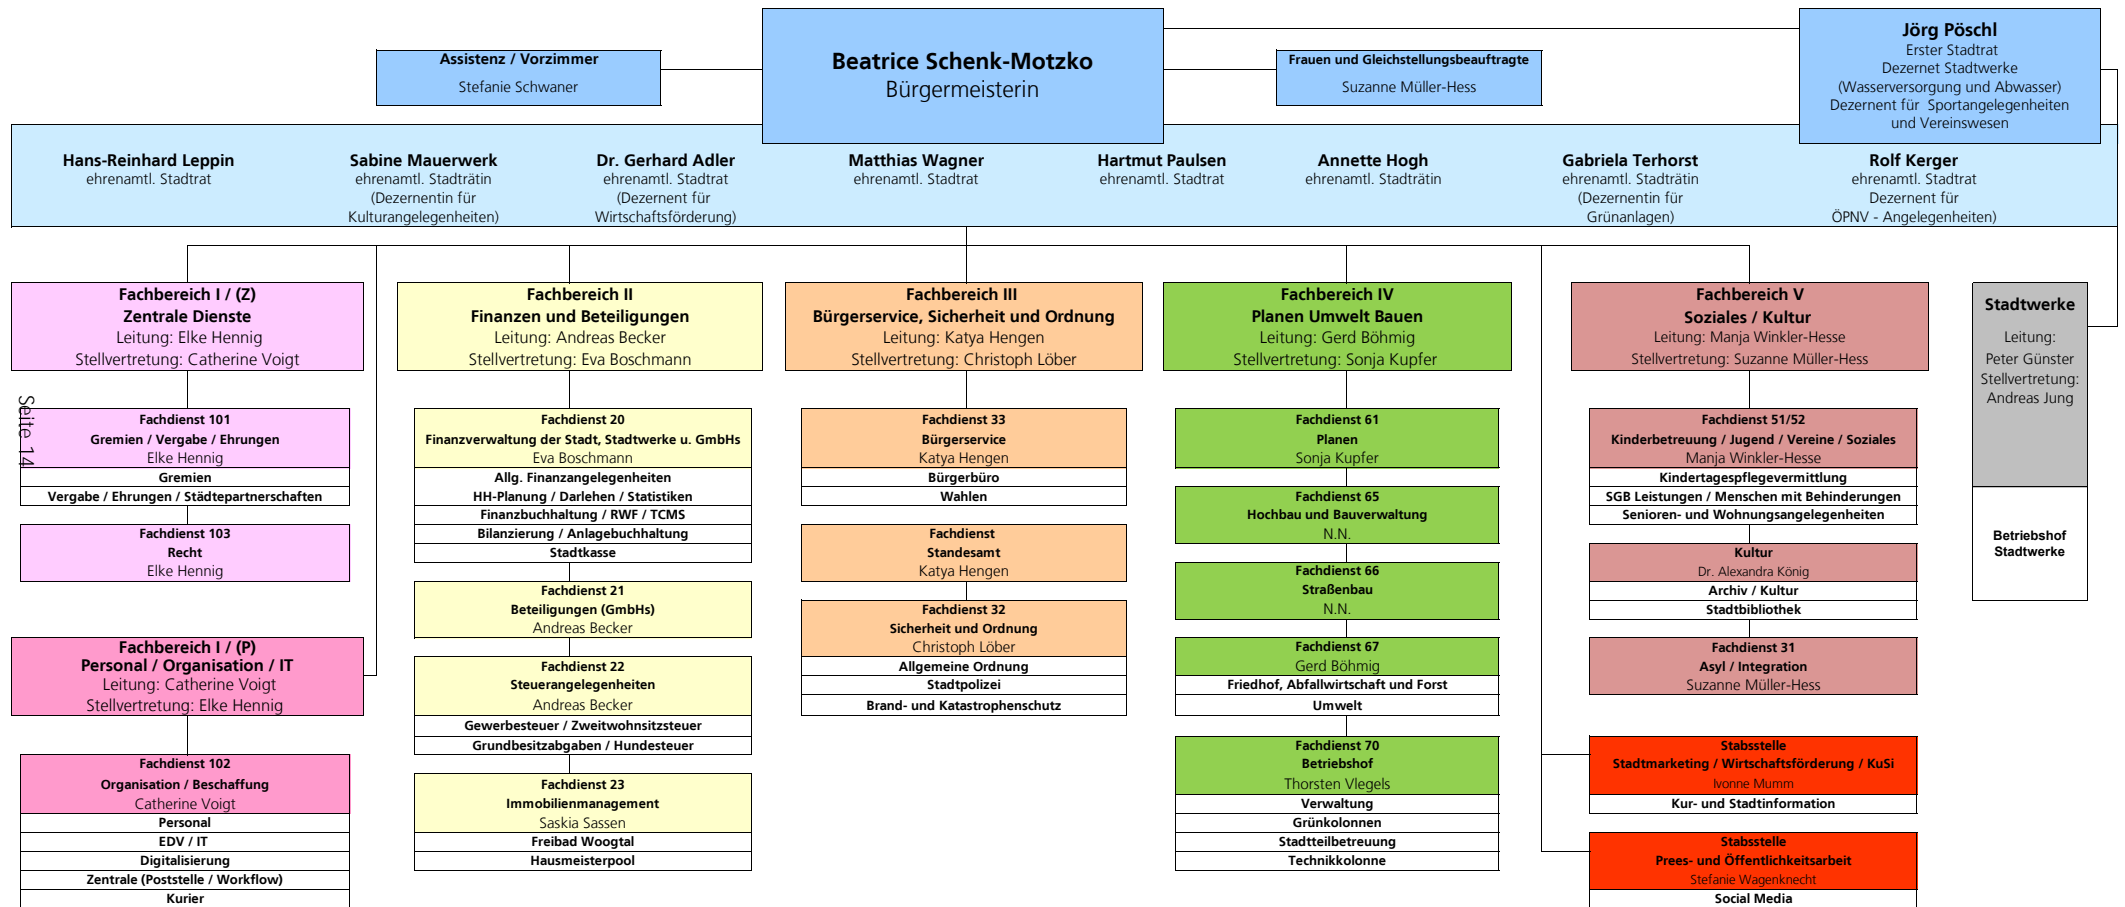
Assistenz / Vorzimmer
Stefanie Schwaner

Beatrice Schenk-Motzko
Bürgermeisterin

Frauen und Gleichstellungsbeauftragte
Suzanne Müller-Hess

Jörg Pöschl
Erster Stadtrat
Dezernet Stadtwerke
(Wasserversorgung und Abwasser)
Dezernent für Sportangelegenheiten und Vereinswesen

Hans-Reinhard Leppin
ehrenamtl. Stadtrat

Sabine Mauerwerk
ehrenamtl. Stadträtin
(Dezernentin für Kulturangelegenheiten)

Dr. Gerhard Adler
ehrenamtl. Stadtrat
(Dezernent für Wirtschaftsförderung)

Matthias Wagner
ehrenamtl. Stadtrat

Hartmut Paulsen
ehrenamtl. Stadtrat

Annette Hogh
ehrenamtl. Stadträtin

Gabriela Terhorst
ehrenamtl. Stadträtin
(Dezernentin für Grünanlagen)

Rolf Kerger
ehrenamtl. Stadtrat
Dezernent für
ÖPNV - Angelegenheiten)

Fachbereich I / (Z)
Zentrale Dienste
Leitung: Elke Hennig
Stellvertretung: Catherine Voigt

Fachdienst 101
Gremien / Vergabe / Ehrungen
Elke Hennig
Gremien
Vergabe / Ehrungen / Städtepartnerschaften

Fachdienst 103
Recht
Elke Hennig

Fachbereich I / (P)
Personal / Organisation / IT
Leitung: Catherine Voigt
Stellvertretung: Elke Hennig

Fachdienst 102
Organisation / Beschaffung
Catherine Voigt
Personal
EDV / IT
Digitalisierung
Zentrale (Poststelle / Workflow)
Kurier

Seite 14

Fachbereich II
Finanzen und Beteiligungen
Leitung: Andreas Becker
Stellvertretung: Eva Boschmann

Fachdienst 20
Finanzverwaltung der Stadt, Stadtwerke u. GmbHs
Eva Boschmann
Allg. Finanzangelegenheiten
HH-Planung / Darlehen / Statistiken
Finanzbuchhaltung / RWF / TCMS
Bilanzierung / Anlagebuchhaltung
Stadtkasse

Fachdienst 21
Beteiligungen (GmbHs)
Andreas Becker

Fachdienst 22
Steuerangelegenheiten
Andreas Becker
Gewerbesteuer / Zweitwohnsitzsteuer
Grundbesitzabgaben / Hundesteuer

Fachdienst 23
Immobilienmanagement
Saskia Sassen
Freibad Woogtal
Hausmeisterpool

Fachbereich III
Bürgerservice, Sicherheit und Ordnung
Leitung: Katya Hengen
Stellvertretung: Christoph Löber

Fachdienst 33
Bürgerservice
Katya Hengen
Bürgerbüro
Wahlen

Fachdienst
Standesamt
Katya Hengen

Fachdienst 32
Sicherheit und Ordnung
Christoph Löber
Allgemeine Ordnung
Stadtpolizei
Brand- und Katastrophenschutz

Fachbereich IV
Planen Umwelt Bauen
Leitung: Gerd Böhmig
Stellvertretung: Sonja Kupfer

Fachdienst 61
Planen
Sonja Kupfer

Fachdienst 65
Hochbau und Bauverwaltung
N.N.

Fachdienst 66
Straßenbau
N.N.

Fachdienst 67
Gerd Böhmig
Friedhof, Abfallwirtschaft und Forst
Umwelt

Fachdienst 70
Betriebshof
Thorsten Vlegels
Verwaltung
Grünkolonnen
Stadtteilbetreuung
Technikkolonne

Fachbereich V
Soziales / Kultur
Leitung: Manja Winkler-Hesse
Stellvertretung: Suzanne Müller-Hess

Fachdienst 51/52
Kinderbetreuung / Jugend / Vereine / Soziales
Manja Winkler-Hesse
Kindertagespflegevermittlung
SGB Leistungen / Menschen mit Behinderungen
Senioren- und Wohnungsangelegenheiten

Kultur
Dr. Alexandra König
Archiv / Kultur
Stadtbibliothek

Fachdienst 31
Asyl / Integration
Suzanne Müller-Hess

Stabsstelle
Stadtmarketing / Wirtschaftsförderung / KuSi
Ivonne Mumm
Kur- und Stadtinformation

Stabsstelle
Prees- und Öffentlichkeitsarbeit
Stefanie Wagenknecht
Social Media

Stadtwerke
Leitung:
Peter Günster
Stellvertretung:
Andreas Jung

Betriebshof
Stadtwerke